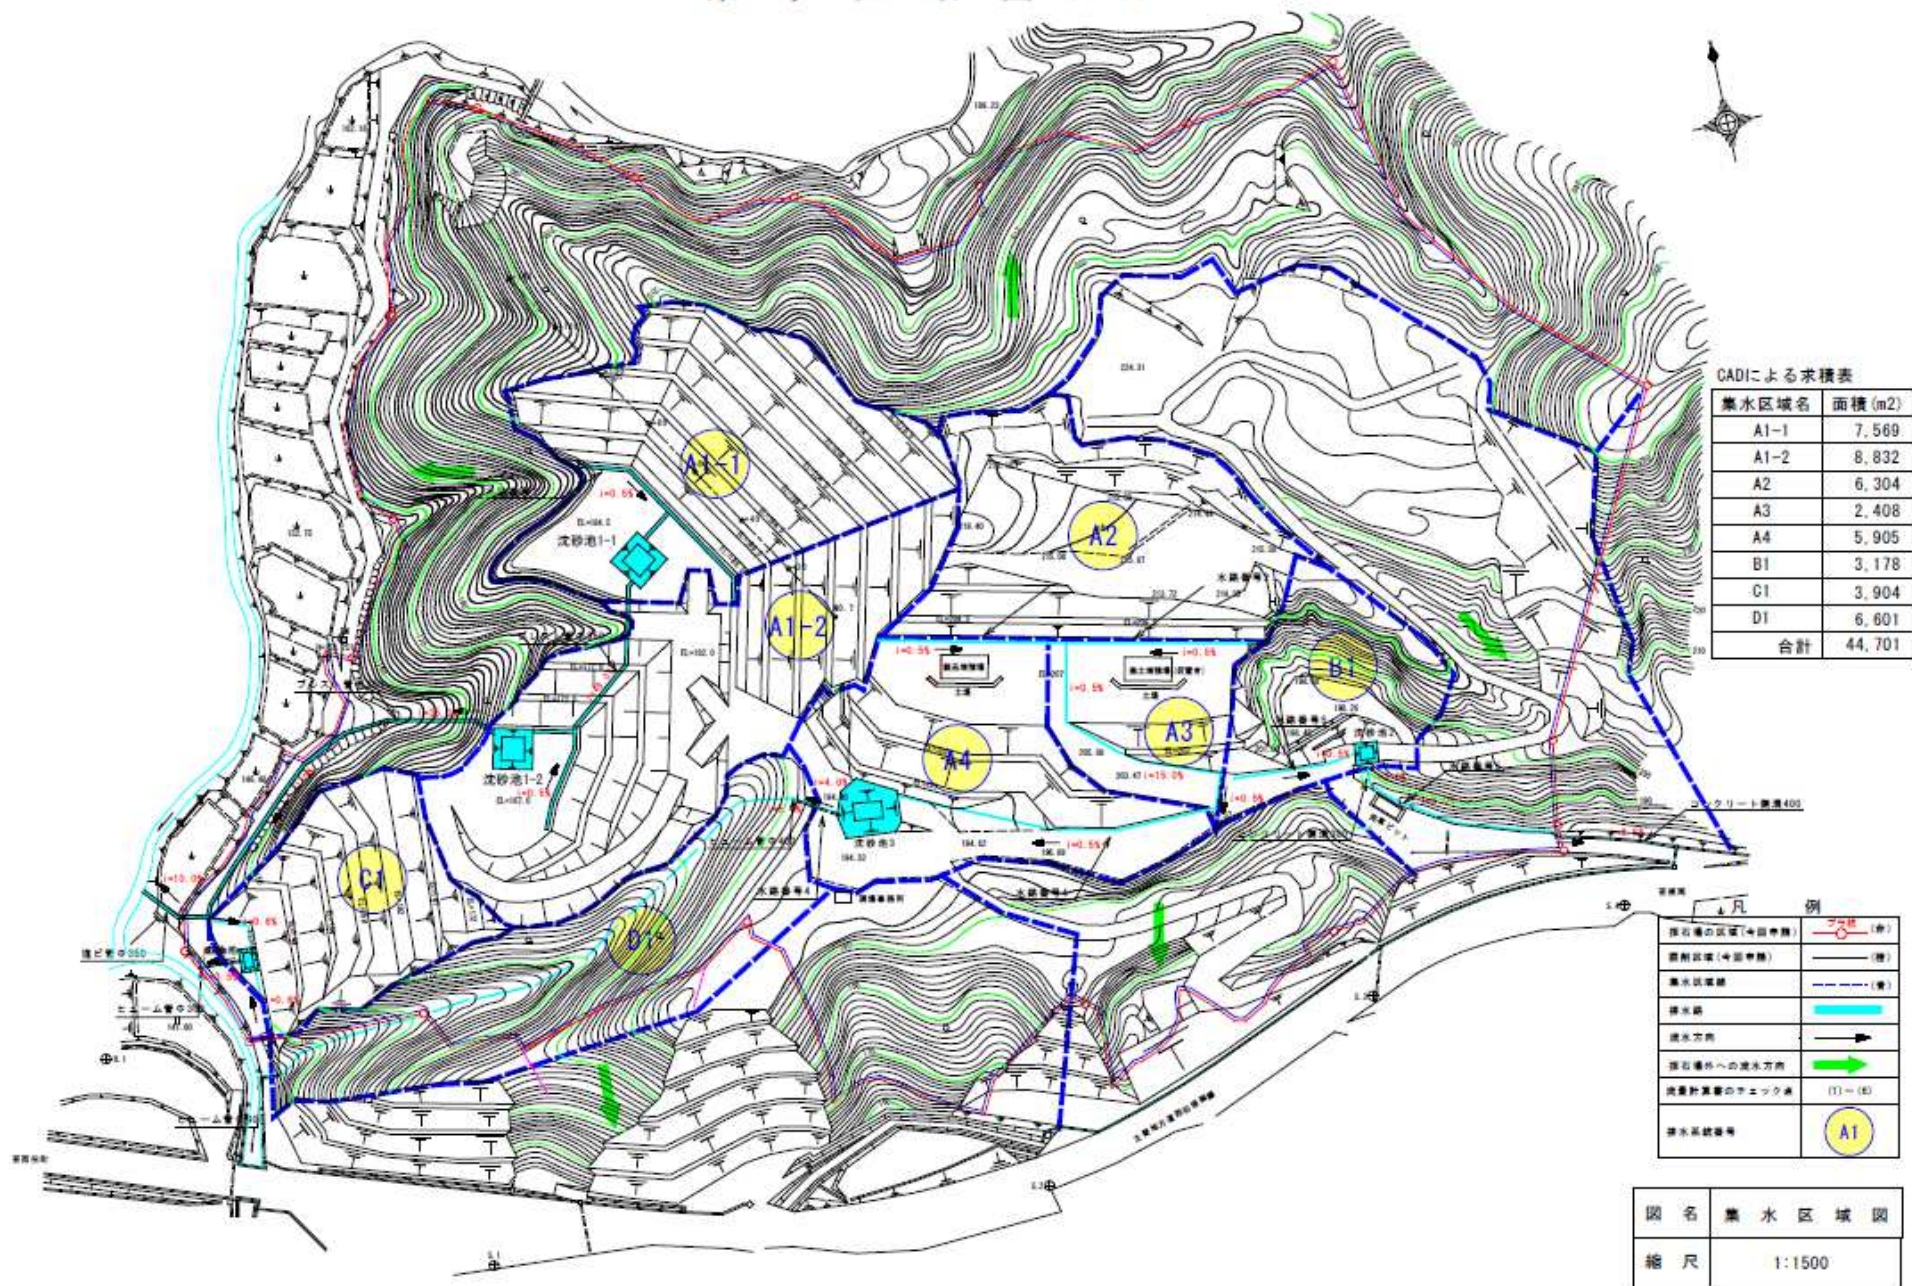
CADによる求積表

| 集水区域名 | 面積(m2) |
|---|---|
| A1-1 | 7,569 |
| A1-2 | 8,832 |
| A2 | 6,304 |
| A3 | 2,408 |
| A4 | 5,905 |
| B1 | 3,178 |
| C1 | 3,904 |
| D1 | 6,601 |
| 合計 | 44,701 |

A1-1
A1-2
A2
A3
A4
B1
C1
D1

沈砂池1-1
沈砂池1-2
沈砂池3
i=0.5%
i=4.0%
i=15.0%
i=10.0%
コンクリート集渠400

凡 例

| 採石場の区域(今回申請) | (赤) |
|---|---|
| 掘削区域(今回申請) | (橙) |
| 集水区域線 | (青) |
| 排水路 | |
| 流水方向 | |
| 採石場外への流水方向 | |
| 流量計算書のチェック点 | (1)~(6) |
| 排水系統番号 | A1 |

| 図 名 | 集 水 区 域 図 |
|---|---|
| 縮 尺 | 1:1500 |